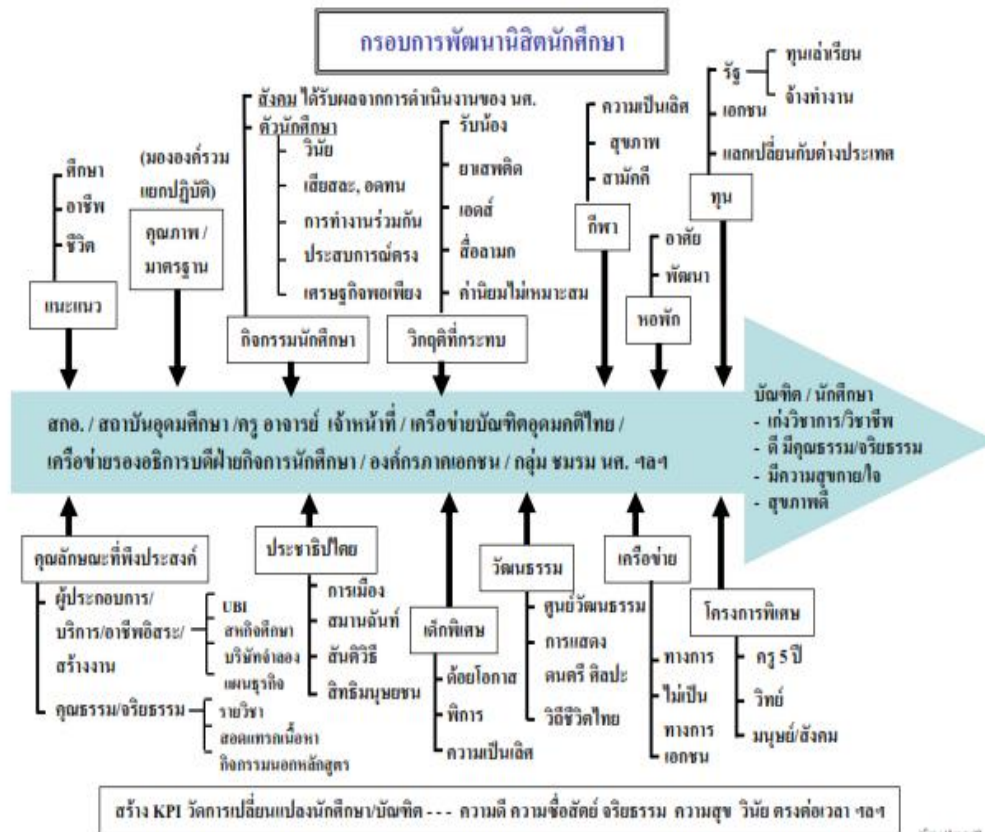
กรอบการพัฒนานิสิตนักศึกษา

ศึกษา
อาชีพ
ชีวิต
แนะแนว

(มององค์รวม แยกปฏิบัติ)
คุณภาพ / มาตรฐาน

สังคม ได้รับผลจากการดำเนินงานของ นศ.
ตัวนักศึกษา
วินัย
เสียสละ, อดทน
การทำงานร่วมกัน
ประสบการณ์ตรง
เศรษฐกิจพอเพียง
กิจกรรมนักศึกษา

รับน้อง
ยาเสพติด
เอดส์
สื่อลามก
ค่านิยมไม่เหมาะสม
วิกฤติที่กระทบ

ความเป็นเลิศ
สุขภาพ
สามัคคี
กีฬา

อาศัย
พัฒนา
หอพัก

รัฐ
ทุนเล่าเรียน
จ้างทำงาน
เอกชน
แลกเปลี่ยนกับต่างประเทศ
ทุน

สกอ. / สถาบันอุดมศึกษา /ครู อาจารย์ เจ้าหน้าที่ / เครือข่ายบัณฑิตอุดมคติไทย / เครือข่ายรองอธิการบดีฝ่ายกิจการนักศึกษา / องค์กรภาคเอกชน / กลุ่ม ชมรม นศ. ฯลฯ

บัณฑิต / นักศึกษา
- เก่งวิชาการ/วิชาชีพ
- ดี มีคุณธรรม/จริยธรรม
- มีความสุขกาย/ใจ
- สุขภาพดี

คุณลักษณะที่พึงประสงค์
ผู้ประกอบการ/ บริการ/อาชีพอิสระ/ สร้างงาน
UBI
สหกิจศึกษา
บริษัทจำลอง
แผนธุรกิจ
คุณธรรม/จริยธรรม
รายวิชา
สอดแทรกเนื้อหา
กิจกรรมนอกหลักสูตร

ประชาธิปไตย
การเมือง
สมานฉันท์
สันติวิธี
สิทธิมนุษยชน

เด็กพิเศษ
ด้อยโอกาส
พิการ
ความเป็นเลิศ

วัฒนธรรม
ศูนย์วัฒนธรรม
การแสดง
ดนตรี ศิลปะ
วิถีชีวิตไทย

เครือข่าย
ทางการ
ไม่เป็นทางการ
เอกชน

โครงการพิเศษ
ครู 5 ปี
วิทย์
มนุษย์/สังคม

สร้าง KPI วัดการเปลี่ยนแปลงนักศึกษา/บัณฑิต --- ความดี ความซื่อสัตย์ จริยธรรม ความสุข วินัย ตรงต่อเวลา ฯลฯ